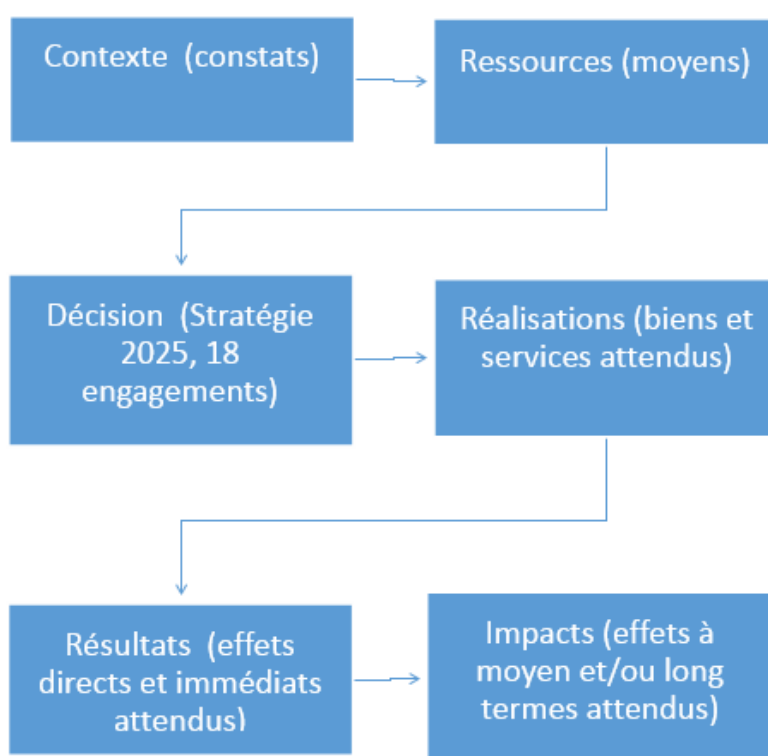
Contexte (constats)

Ressources (moyens)

Décision (Stratégie 2025, 18 engagements)

Réalisations (biens et services attendus)

Résultats (effets directs et immédiats attendus)

Impacts (effets à moyen et/ou long termes attendus)